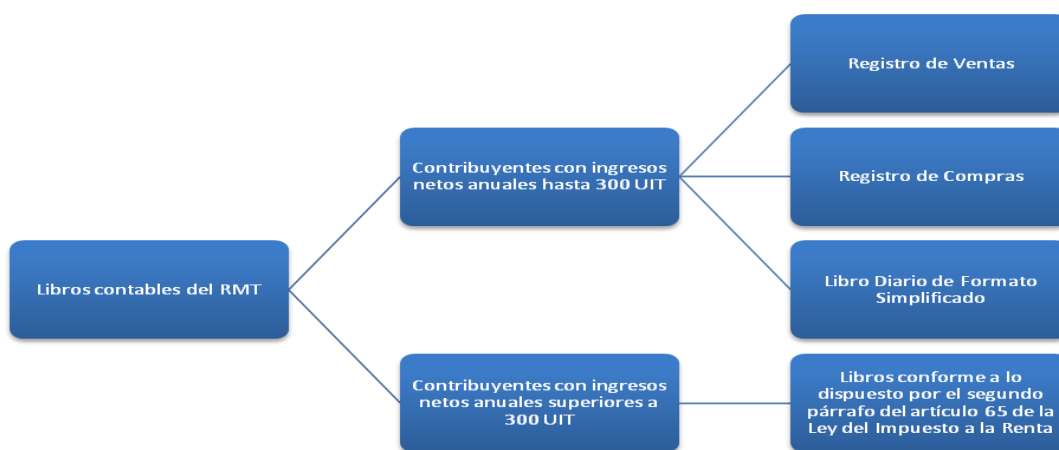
Libros contables del RMT

Contribuyentes con ingresos netos anuales hasta 300 UIT

Registro de Ventas

Registro de Compras

Libro Diario de Formato Simplificado

Contribuyentes con ingresos netos anuales superiores a 300 UIT

Libros conforme a lo dispuesto por el segundo párrafo del artículo 65 de la Ley del Impuesto a la Renta